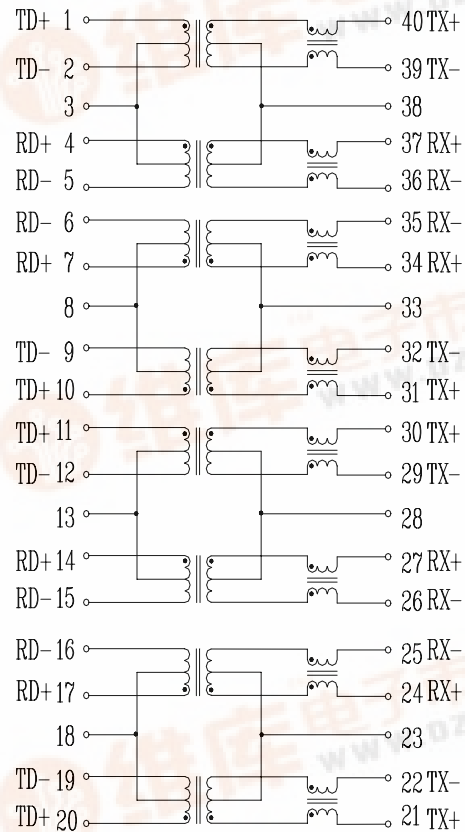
TD+ 1
40 TX+
TD- 2
39 TX-
3
38
RD+ 4
37 RX+
RD- 5
36 RX-
RD- 6
35 RX-
RD+ 7
34 RX+
8
33
TD- 9
32 TX-
TD+ 10
31 TX+
TD+ 11
30 TX+
TD- 12
29 TX-
13
28
RD+ 14
27 RX+
RD- 15
26 RX-
RD- 16
25 RX-
RD+ 17
24 RX+
18
23
TD- 19
22 TX-
TD+ 20
21 TX+